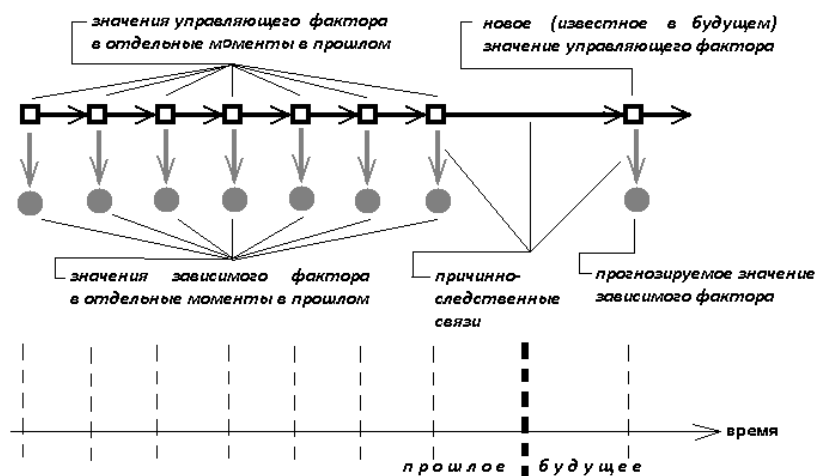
значения управляющего фактора в отдельные моменты в прошлом

новое (известное в будущем) значение управляющего фактора

значения зависимого фактора в отдельные моменты в прошлом

причинно-следственные связи

прогнозируемое значение зависимого фактора

время

прошлое будущее